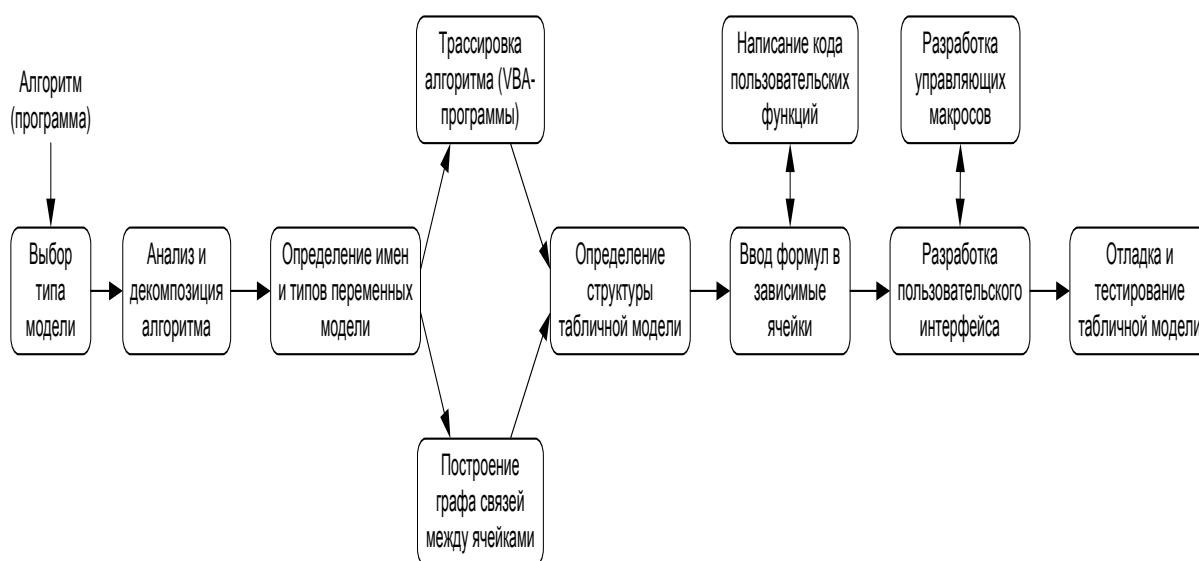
Алгоритм (программа)

Выбор типа модели

Анализ и декомпозиция алгоритма

Определение имен и типов переменных модели

Трассировка алгоритма (VBA-программы)

Построение графа связей между ячейками

Определение структуры табличной модели

Написание кода пользовательских функций

Ввод формул в зависимые ячейки

Разработка управляющих макросов

Разработка пользовательского интерфейса

Отладка и тестирование табличной модели